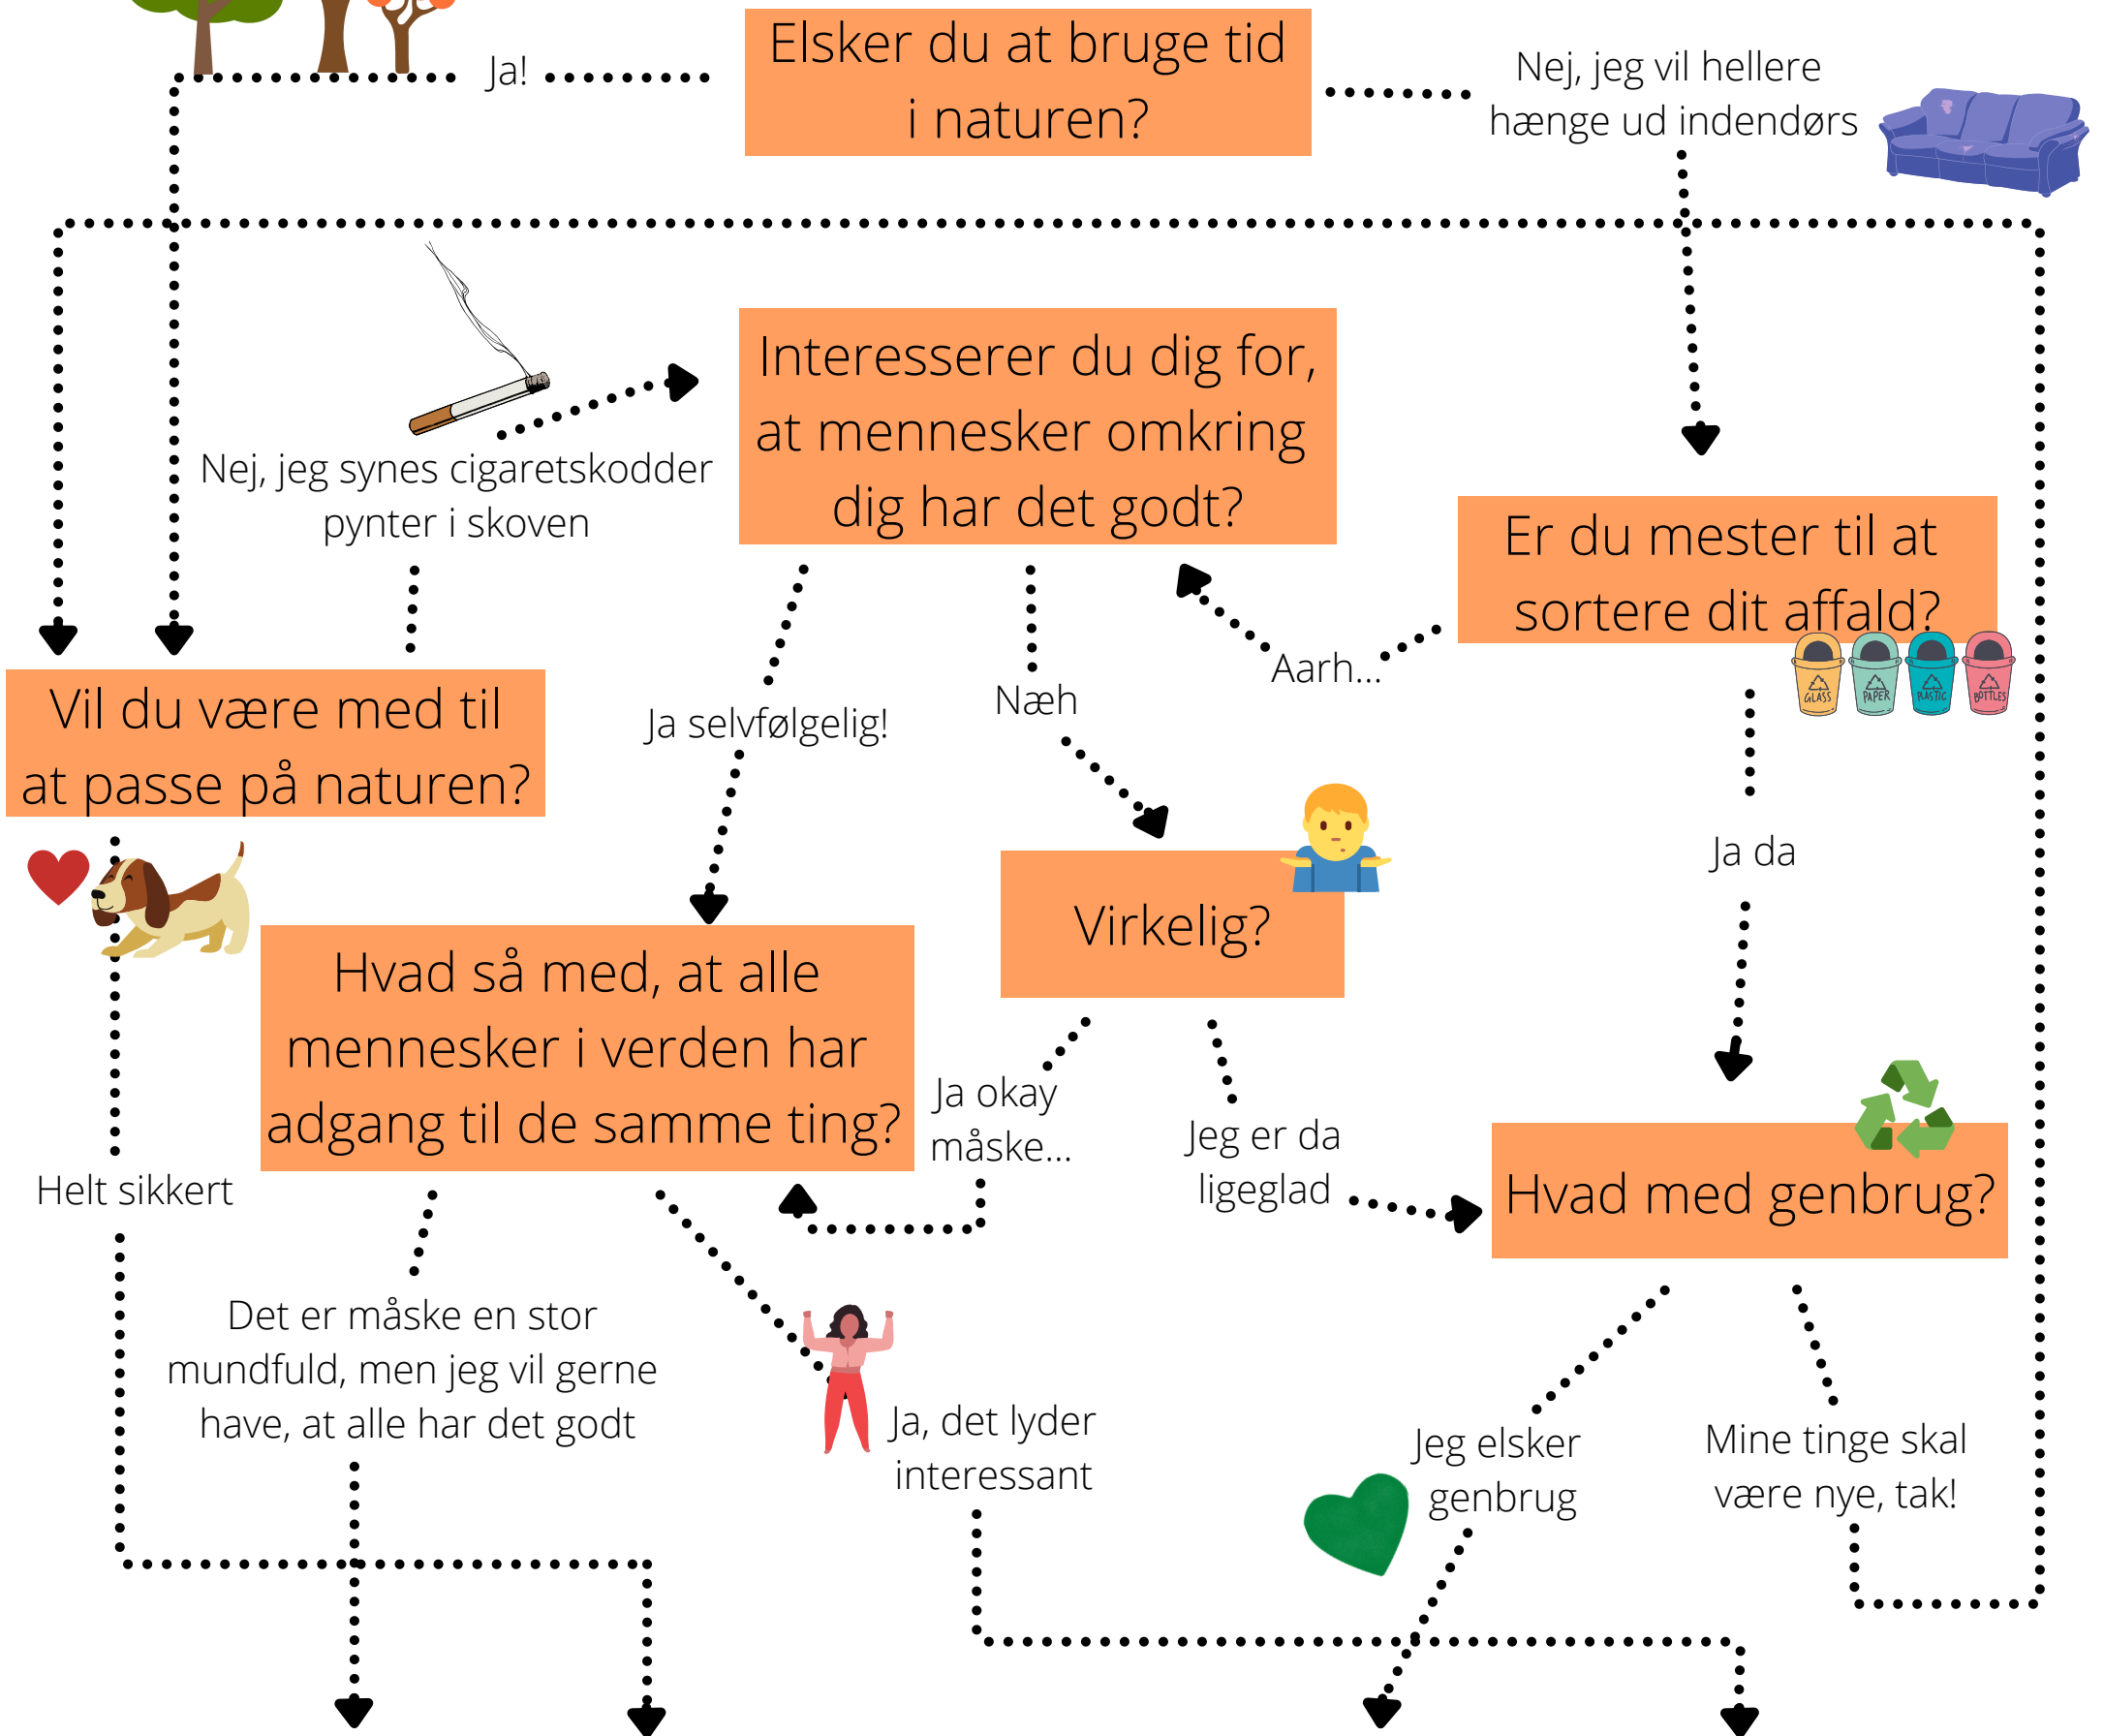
Elsker du at bruge tid i naturen?

Ja!

Nej, jeg vil hellere hænge ud indendørs

Nej, jeg synes cigaretskodder pynter i skoven

Interesserer du dig for, at mennesker omkring dig har det godt?

Er du mester til at sortere dit affald?

GLASS PAPER PLASTIC BOTTLES

Aarh...

Vil du være med til at passe på naturen?

Ja selvfølgelig!

Næh

Ja da

Virkelig?

Hvad så med, at alle mennesker i verden har adgang til de samme ting?

Ja okay måske...

Jeg er da ligeglad

Hvad med genbrug?

Helt sikkert

Det er måske en stor mundfuld, men jeg vil gerne have, at alle har det godt

Ja, det lyder interessant

Jeg elsker genbrug

Mine tinge skal være nye, tak!